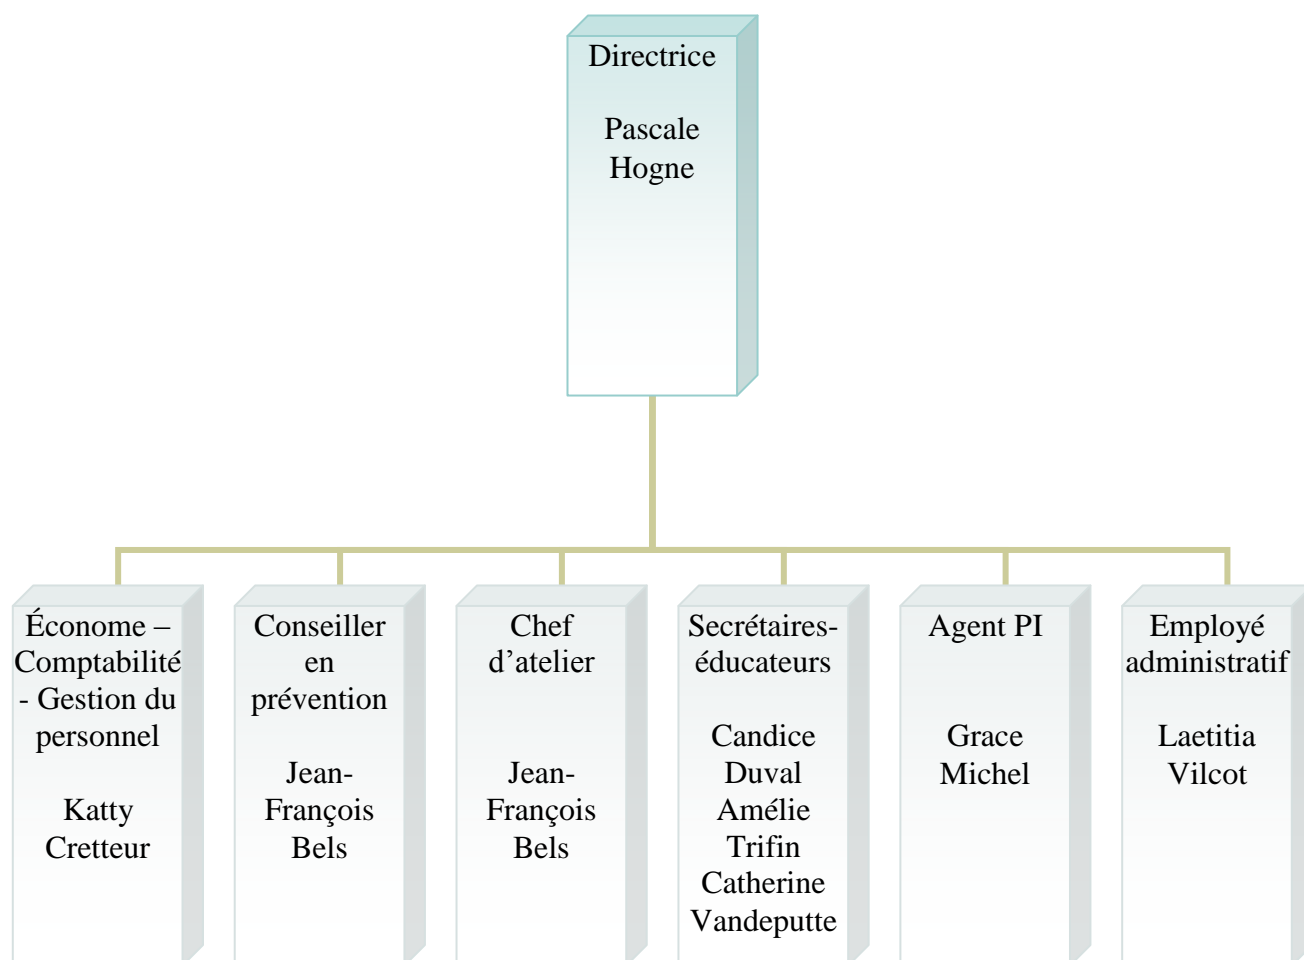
Directrice

Pascale Hogne

Économe – Comptabilité - Gestion du personnel

Katty Cretteur

Conseiller en prévention

Jean-François Bels

Chef d'atelier

Jean-François Bels

Secrétaires-éducateurs

Candice Duval
Amélie Trifin
Catherine Vandeputte

Agent PI

Grace Michel

Employé administratif

Laetitia Vilcot